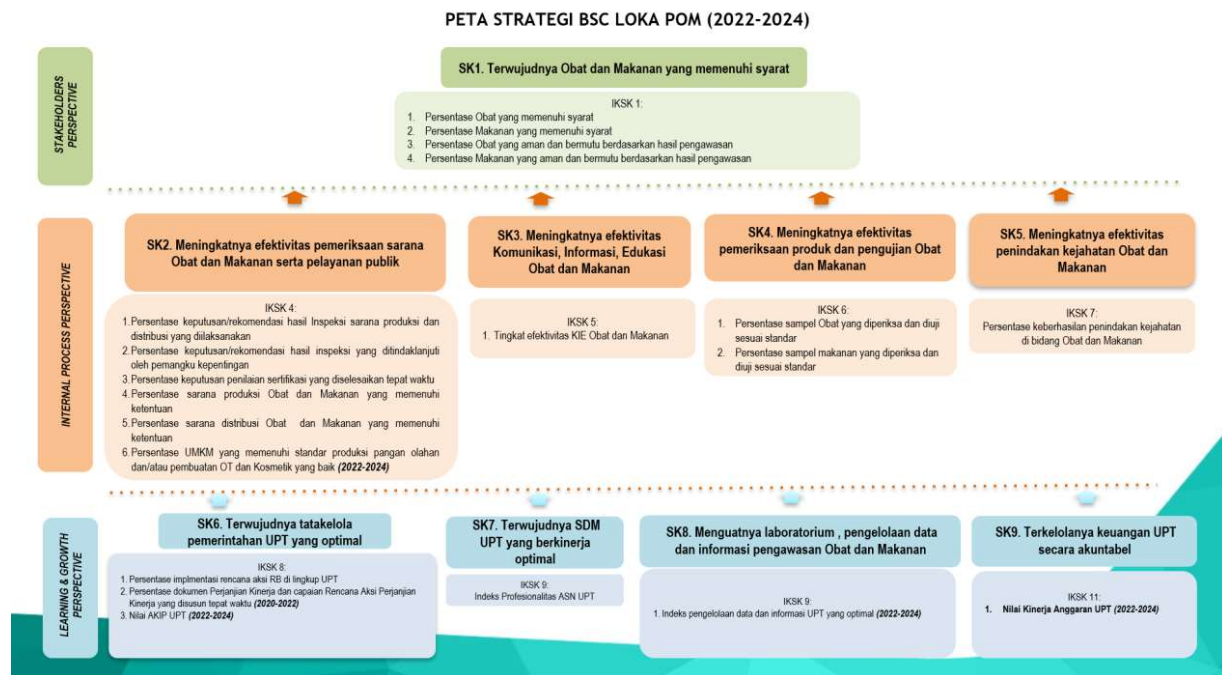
PETA STRATEGI BSC LOKA POM (2022-2024)

STAKEHOLDERS PERSPECTIVE

SK1. Terwujudnya Obat dan Makanan yang memenuhi syarat

IKSK 1:
1. Persentase Obat yang memenuhi syarat
2. Persentase Makanan yang memenuhi syarat
3. Persentase Obat yang aman dan bermutu berdasarkan hasil pengawasan
4. Persentase Makanan yang aman dan bermutu berdasarkan hasil pengawasan

INTERNAL PROCESS PERSPECTIVE

SK2. Meningkatnya efektivitas pemeriksaan sarana Obat dan Makanan serta pelayanan publik

IKSK 4:
1. Persentase keputusan/rekomendasi hasil Inspeksi sarana produksi dan distribusi yang dilaksanakan
2. Persentase keputusan/rekomendasi hasil inspeksi yang ditindaklanjuti oleh pemangku kepentingan
3. Persentase keputusan penilaian sertifikasi yang diselesaikan tepat waktu
4. Persentase sarana produksi Obat dan Makanan yang memenuhi ketentuan
5. Persentase sarana distribusi Obat dan Makanan yang memenuhi ketentuan
6. Persentase UMKM yang memenuhi standar produksi pangan olahan dan/atau pembuatan OT dan Kosmetik yang baik (2022-2024)

SK3. Meningkatnya efektivitas Komunikasi, Informasi, Edukasi Obat dan Makanan

IKSK 5:
1. Tingkat efektivitas KIE Obat dan Makanan

SK4. Meningkatnya efektivitas pemeriksaan produk dan pengujian Obat dan Makanan

IKSK 6:
1. Persentase sampel Obat yang diperiksa dan diuji sesuai standar
2. Persentase sampel makanan yang diperiksa dan diuji sesuai standar

SK5. Meningkatnya efektivitas penindakan kejahatan Obat dan Makanan

IKSK 7:
Persentase keberhasilan penindakan kejahatan di bidang Obat dan Makanan

LEARNING & GROWTH PERSPECTIVE

SK6. Terwujudnya tatakelola pemerintahan UPT yang optimal

IKSK 8:
1. Persentase implmentasi rencana aksi RB di lingkup UPT
2. Persentase dokumen Perjanjian Kinerja dan capaian Rencana Aksi Perjanjian Kinerja yang disusun tepat waktu (2020-2022)
3. Nilai AKIP UPT (2022-2024)

SK7. Terwujudnya SDM UPT yang berkinerja optimal

IKSK 9:
Indeks Profesionalitas ASN UPT

SK8. Menguatnya laboratorium , pengelolaan data dan informasi pengawasan Obat dan Makanan

IKSK 9:
1. Indeks pengelolaan data dan informasi UPT yang optimal (2022-2024)

SK9. Terkelolanya keuangan UPT secara akuntabel

IKSK 11:
1. Nilai Kinerja Anggaran UPT (2022-2024)